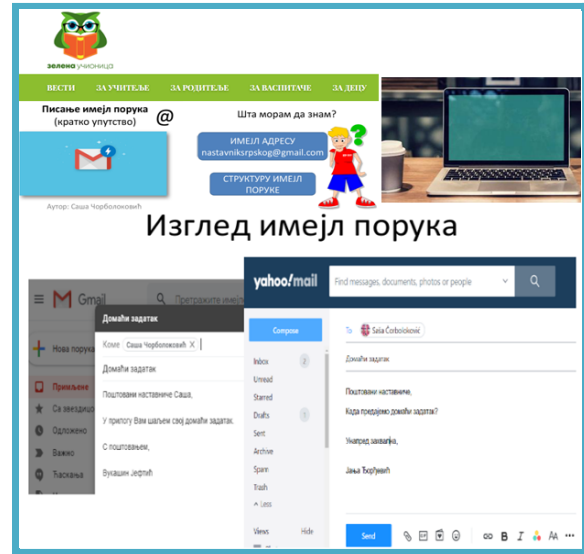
зелена учионица

ВЕСТИ ЗА УЧИТЕЉЕ ЗА РОДИТЕЉЕ ЗА ВАСПИТАЧЕ ЗА ДЕЦУ

Писање имејл порука
(кратко упутство)
@

Аутор: Саша Чорболоковић

Шта морам да знам?

ИМЕЈЛ АДРЕСУ
nastavniksrpskog@gmail.com

СТРУКТУРУ ИМЕЈЛ ПОРУКЕ

Изглед имејл порука

Gmail
Претражите имејл
Нова порука
Примљене
Са звездицом
Одложено
Важно
Послато

Домаћи задатак
Коме Саша Чорболоковић
Домаћи задатак
Поштовани наставниче Саша,
У прилогу Вам шаљем свој домаћи задатак.
С поштовањем,
Вукашин Јефтић

yahoo!mail
Find messages, documents, photos or people
Compose
Inbox
Unread
Starred
Drafts
Sent
Archive
Spam
Trash
Less
Views
Hide
To Saša Čorbolokovic
Домаћи задатак
Поштовани наставниче,
Када предајемо домаћи задатак?
Унапред захвална,
Јања Ђекуић
Send